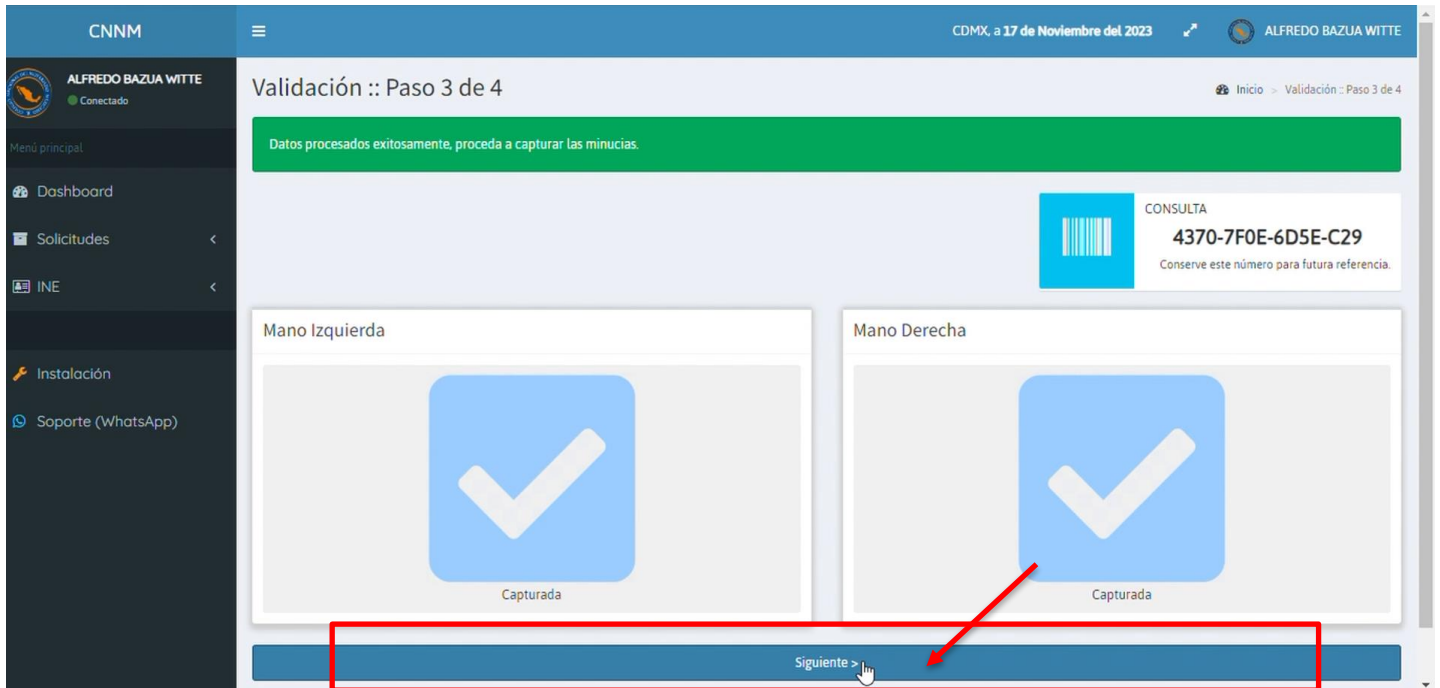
CNNM

ALFREDO BAZUA WITTE
Conectado

Menú principal

Dashboard

Solicitudes

INE

Instalación

Soporte (WhatsApp)

CDMX, a 17 de Noviembre del 2023

ALFREDO BAZUA WITTE

Validación :: Paso 3 de 4

Inicio > Validación :: Paso 3 de 4

Datos procesados exitosamente, proceda a capturar las minucias.

CONSULTA
4370-7F0E-6D5E-C29
Conserve este número para futura referencia.

Mano Izquierda

Capturada

Mano Derecha

Capturada

Siguiente >